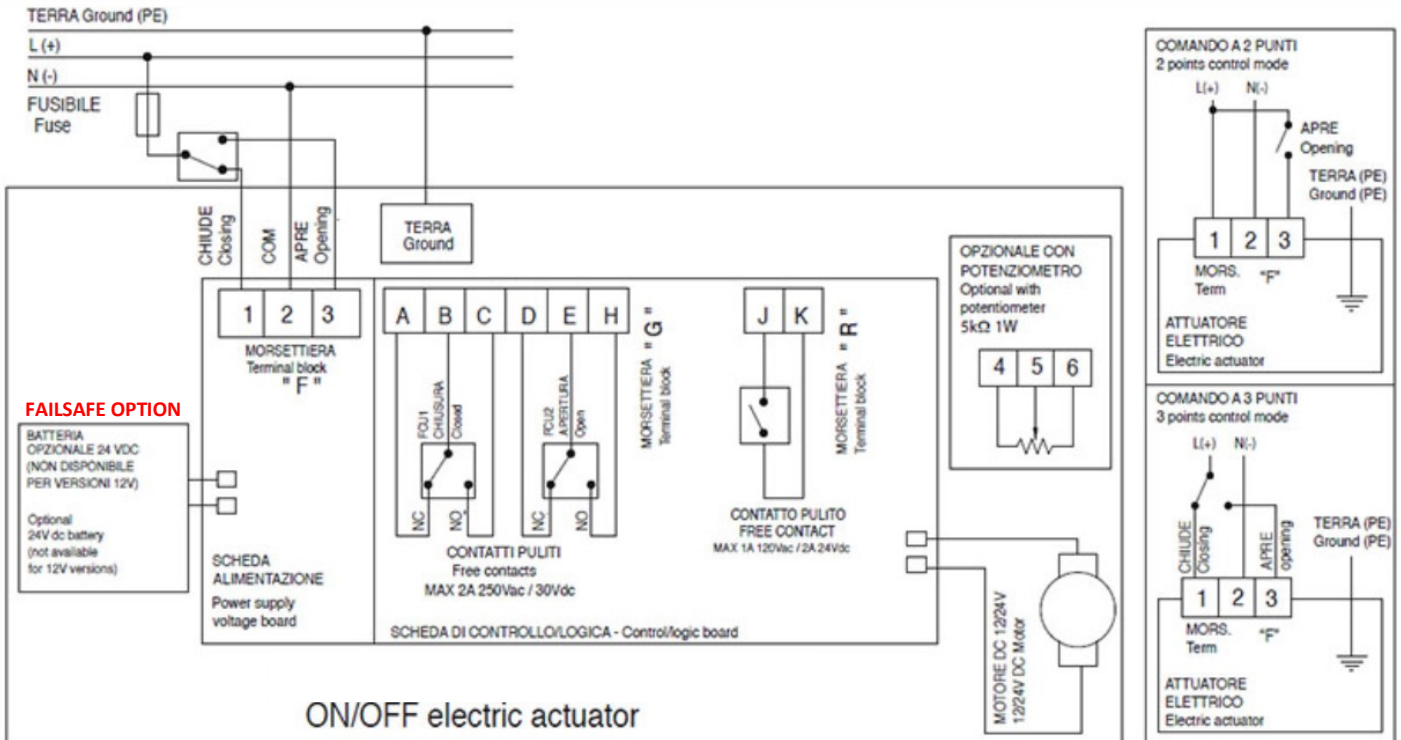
TERRA Ground (PE)
L (+)
N (-)
FUSIBILE
Fuse

CHIUDE Closing
COM
APRE Opening

TERRA
Ground

1 2 3
MORSETTIERA
Terminal block
" F "

A B C D E H
FCU1 CHIUSURA Closed
FCU2 APERTURA Open
NC NO NC NO
MORSETTIERA " G " Terminal block
CONTATTI PULITI
Free contacts
MAX 2A 250Vac / 30Vdc

J K
MORSETTIERA " R " Terminal block
CONTATTO PULITO
FREE CONTACT
MAX 1A 120Vac / 2A 24Vdc

OPZIONALE CON POTENZIOMETRO
Optional with potentiometer
5kΩ 1W
4 5 6

FAILSAFE OPTION
BATTERIA OPZIONALE 24 VDC (NON DISPONIBILE PER VERSIONI 12V)
Optional 24V dc battery (not available for 12V versions)

SCHEDA ALIMENTAZIONE
Power supply voltage board

SCHEDA DI CONTROLLO/LOGICA - Control/logic board

MOTORE DC 12/24V
12/24V DC Motor

ON/OFF electric actuator

COMANDO A 2 PUNTI
2 points control mode
L(+) N(-)
APRE
Opening
TERRA (PE)
Ground (PE)
1 2 3
MORS.
Term
"F"
ATTUATORE
ELETTRICO
Electric actuator

COMANDO A 3 PUNTI
3 points control mode
L(+) N(-)
CHIUDE Closing
APRE opening
TERRA (PE)
Ground (PE)
1 2 3
MORS.
Term
"F"
ATTUATORE
ELETTRICO
Electric actuator